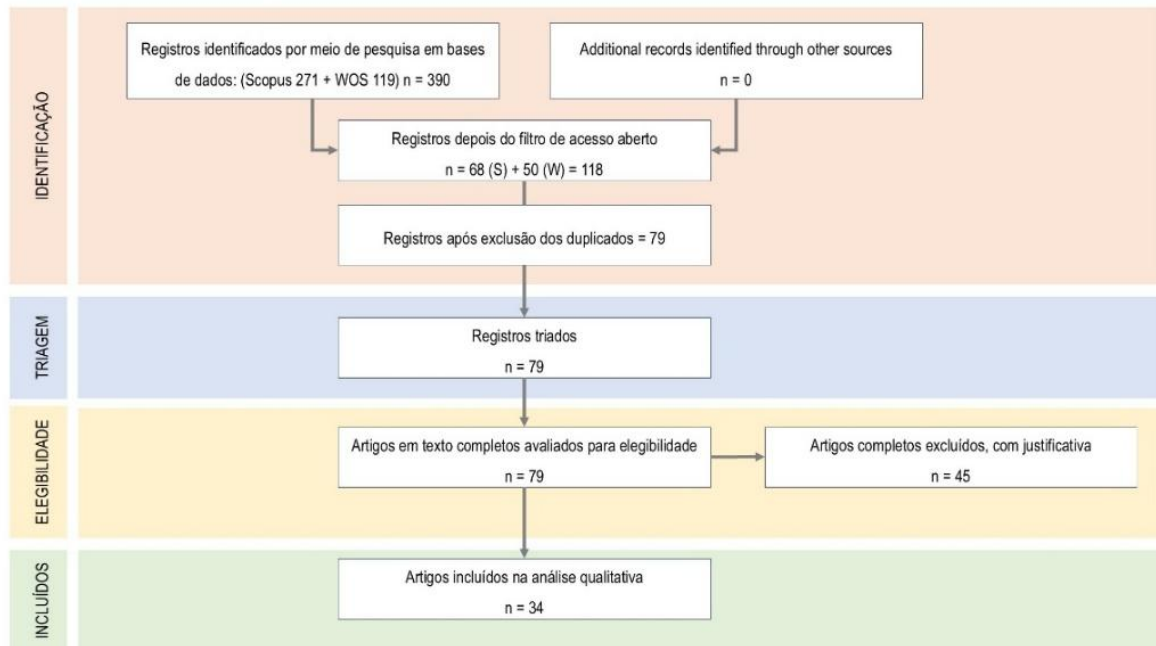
IDENTIFICAÇÃO

Registros identificados por meio de pesquisa em bases de dados: (Scopus 271 + WOS 119) n = 390

Additional records identified through other sources
n = 0

Registros depois do filtro de acesso aberto
n = 68 (S) + 50 (W) = 118

Registros após exclusão dos duplicados = 79

TRIAGEM

Registros triados
n = 79

ELEGIBILIDADE

Artigos em texto completos avaliados para elegibilidade
n = 79

Artigos completos excluídos, com justificativa
n = 45

INCLUÍDOS

Artigos incluídos na análise qualitativa
n = 34